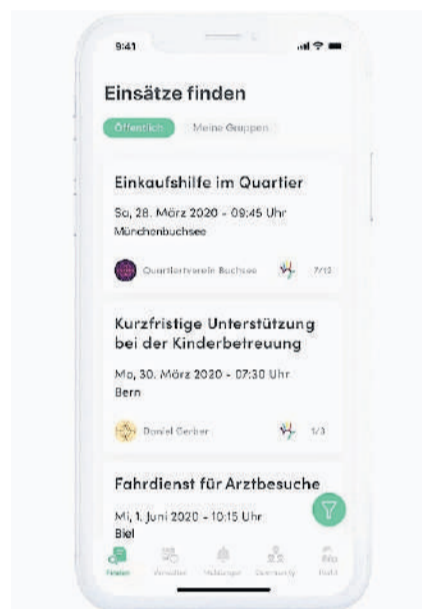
9:41

Einsätze finden

Öffentlich Meine Gruppen

Einkaufshilfe im Quartier

Sa, 28. März 2020 - 09:45 Uhr
Münchenbuchsee

Quartierverein Buchsee 7/10

Kurzfristige Unterstützung bei der Kinderbetreuung

Mo, 30. März 2020 - 07:30 Uhr
Bern

Daniel Gerber 1/3

Fahrdienst für Arztbesuche

Mi, 1. Juni 2020 - 10:15 Uhr
Biel

Finden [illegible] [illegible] Community Profil